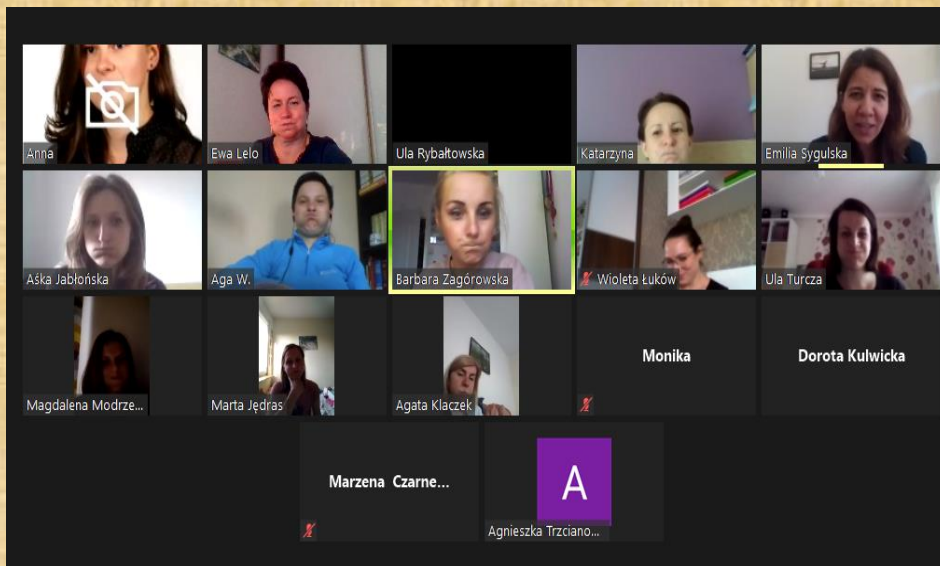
Anna
Ewa Lelo
Ula Rybałtowska
Katarzyna
Emilia Sygulska
Aśka Jabłońska
Aga W.
Barbara Zagórowska
Wioleta Łuków
Ula Turcza
Magdalena Modrze...
Marta Jędras
Agata Klaczek
Monika
Dorota Kulwicka
Marzena Czarne...
A
Agnieszka Trzciano...